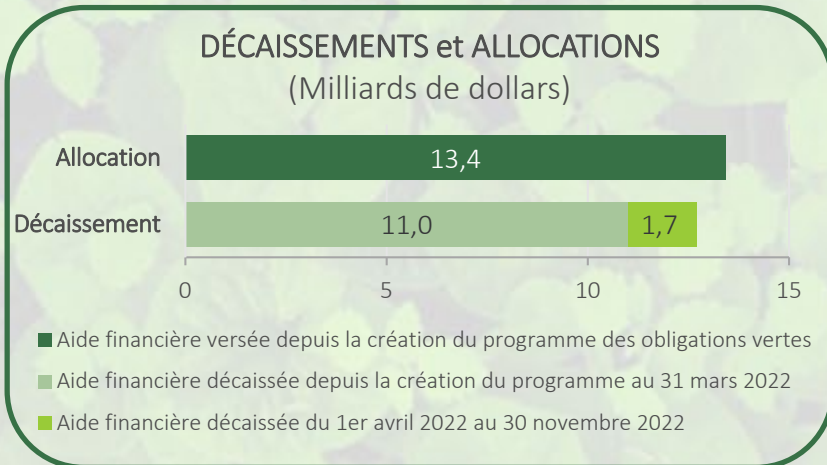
DÉCAISSEMENTS et ALLOCATIONS
(Milliards de dollars)

Allocation
13,4

Décaissement
11,0
1,7

0
5
10
15

Aide financière versée depuis la création du programme des obligations vertes
Aide financière décaissée depuis la création du programme au 31 mars 2022
Aide financière décaissée du 1er avril 2022 au 30 novembre 2022